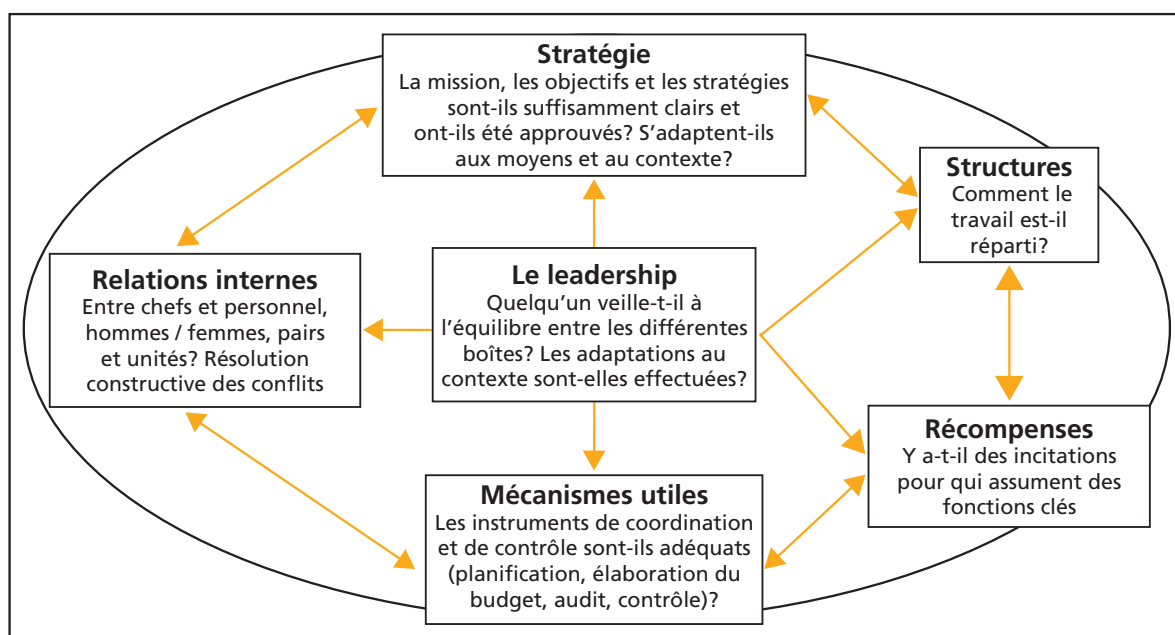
**Stratégie**
La mission, les objectifs et les stratégies sont-ils suffisamment clairs et ont-ils été approuvés? S'adaptent-ils aux moyens et au contexte?

**Structures**
Comment le travail est-il réparti?

**Relations internes**
Entre chefs et personnel, hommes / femmes, pairs et unités? Résolution constructive des conflits

**Le leadership**
Quelqu'un veille-t-il à l'équilibre entre les différentes boîtes? Les adaptations au contexte sont-elles effectuées?

**Récompenses**
Y a-t-il des incitations pour qui assument des fonctions clés

**Mécanismes utiles**
Les instruments de coordination et de contrôle sont-ils adéquats (planification, élaboration du budget, audit, contrôle)?